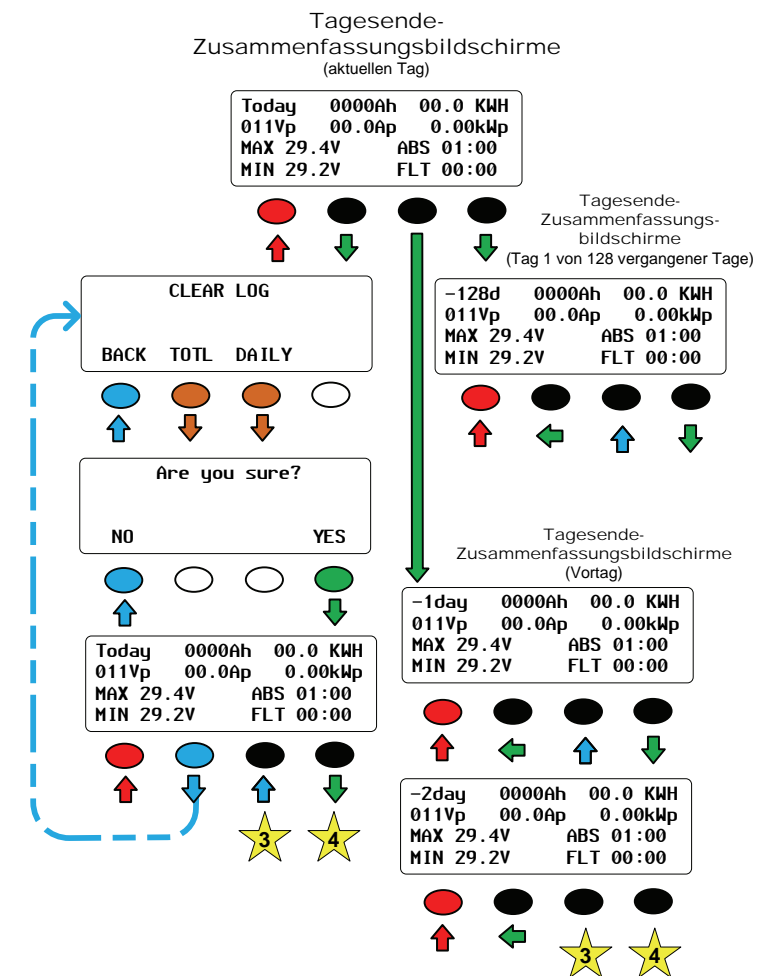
Tagesende-Zusammenfassungsbildschirme
(aktuellen Tag)

Today 0000Ah 00.0 KWH
011Vp 00.0Ap 0.00kWp
MAX 29.4V ABS 01:00
MIN 29.2V FLT 00:00

Tagesende-Zusammenfassungsbildschirme
(Tag 1 von 128 vergangener Tage)

-128d 0000Ah 00.0 KWH
011Vp 00.0Ap 0.00kWp
MAX 29.4V ABS 01:00
MIN 29.2V FLT 00:00

CLEAR LOG

BACK TOTL DAILY

Are you sure?

NO YES

Tagesende-Zusammenfassungsbildschirme
(Vortag)

-1day 0000Ah 00.0 KWH
011Vp 00.0Ap 0.00kWp
MAX 29.4V ABS 01:00
MIN 29.2V FLT 00:00

Today 0000Ah 00.0 KWH
011Vp 00.0Ap 0.00kWp
MAX 29.4V ABS 01:00
MIN 29.2V FLT 00:00

3 4

-2day 0000Ah 00.0 KWH
011Vp 00.0Ap 0.00kWp
MAX 29.4V ABS 01:00
MIN 29.2V FLT 00:00

3 4